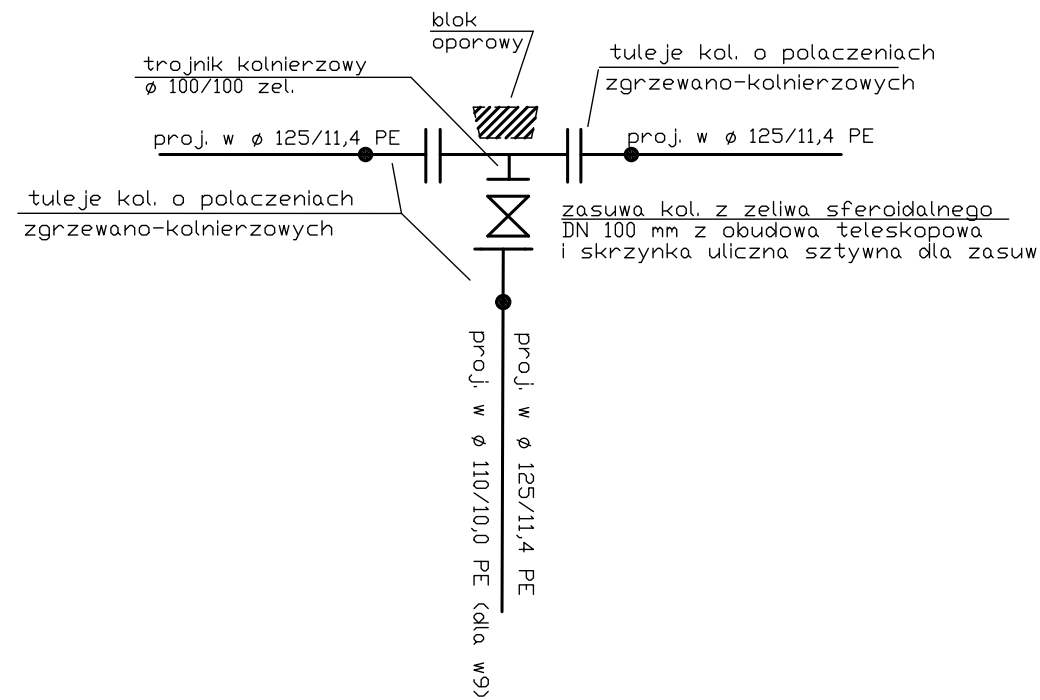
blok
oporowy

trojnik kolnierzowy
ø 100/100 zel.

tuleje kol. o polaczeniach
zgrzewano-kolnierzowych

proj. w ø 125/11,4 PE

proj. w ø 125/11,4 PE

tuleje kol. o polaczeniach
zgrzewano-kolnierzowych

zasuwa kol. z zeliwa sferoidalnego
DN 100 mm z obudowa teleskopowa
i skrzynka uliczna sztywna dla zasuw

proj. w ø 125/11,4 PE

proj. w ø 110/10,0 PE (dla w9)